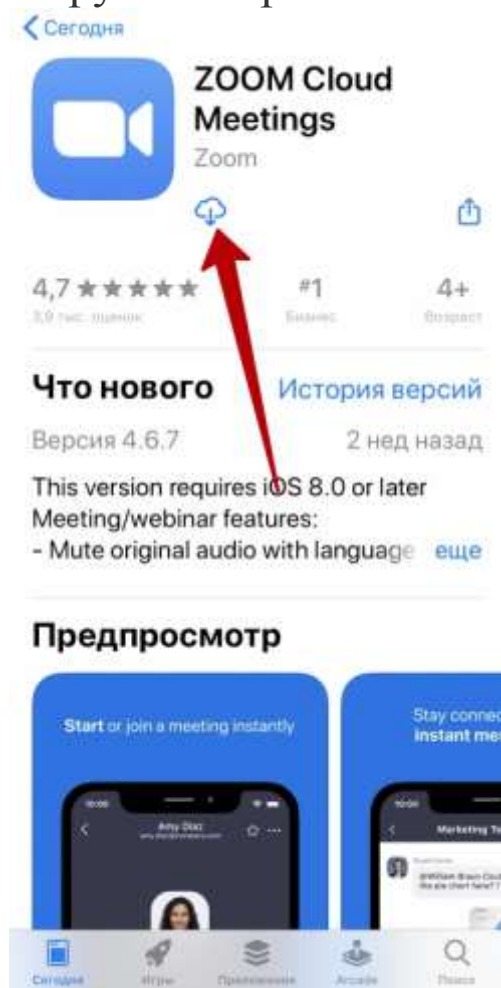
Сегодня

ZOOM Cloud Meetings

Zoom

4,7 ★★★★★

3,9 тыс. оценок

#1

Бизнес

4+

Возраст

Что нового

История версий

Версия 4.6.7

2 нед назад

This version requires iOS 8.0 or later
Meeting/webinar features:
- Mute original audio with language еще

Предпросмотр

Start or join a meeting instantly

Amy Diaz

Stay connec instant me

Marketing Te

Сегодня Игры Приложения Arcade Поиск